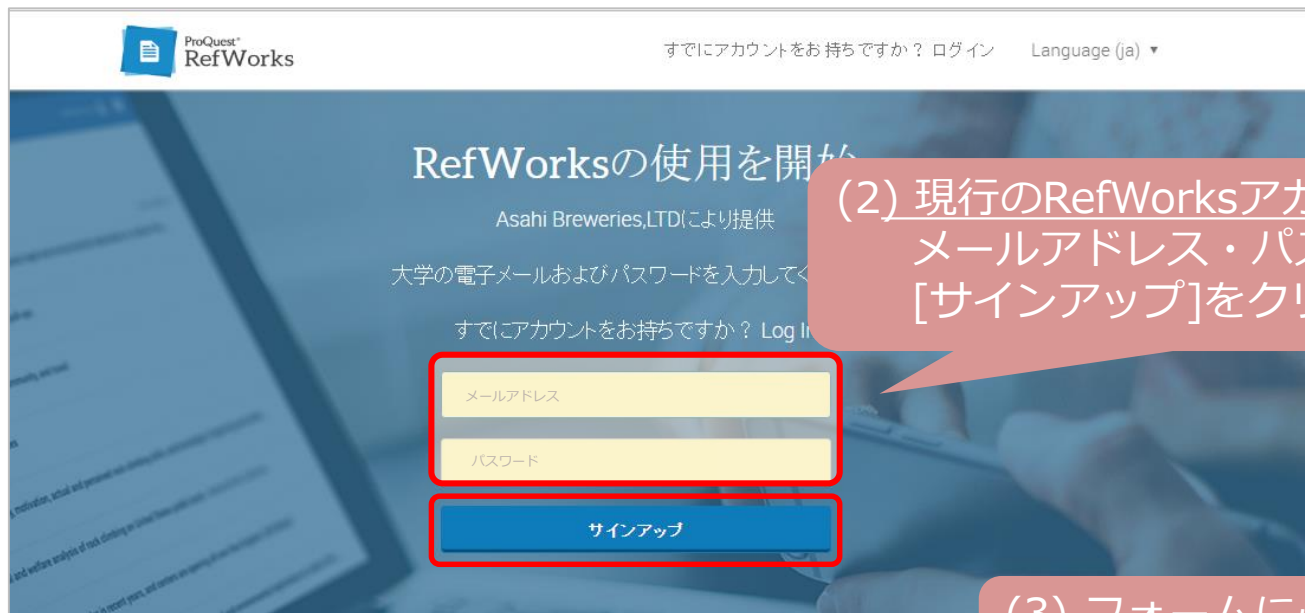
ProQuest
RefWorks

すでにアカウントをお持ちですか？ ログイン　Language (ja) ▼

RefWorksの使用を開始

Asahi Breweries,LTDにより提供

大学の電子メールおよびパスワードを入力してく

すでにアカウントをお持ちですか？ Log In

(2) 現行のRefWorksアカ
メールアドレス・パス
[サインアップ]をクリ

メールアドレス

パスワード

サインアップ

(3) フォームに